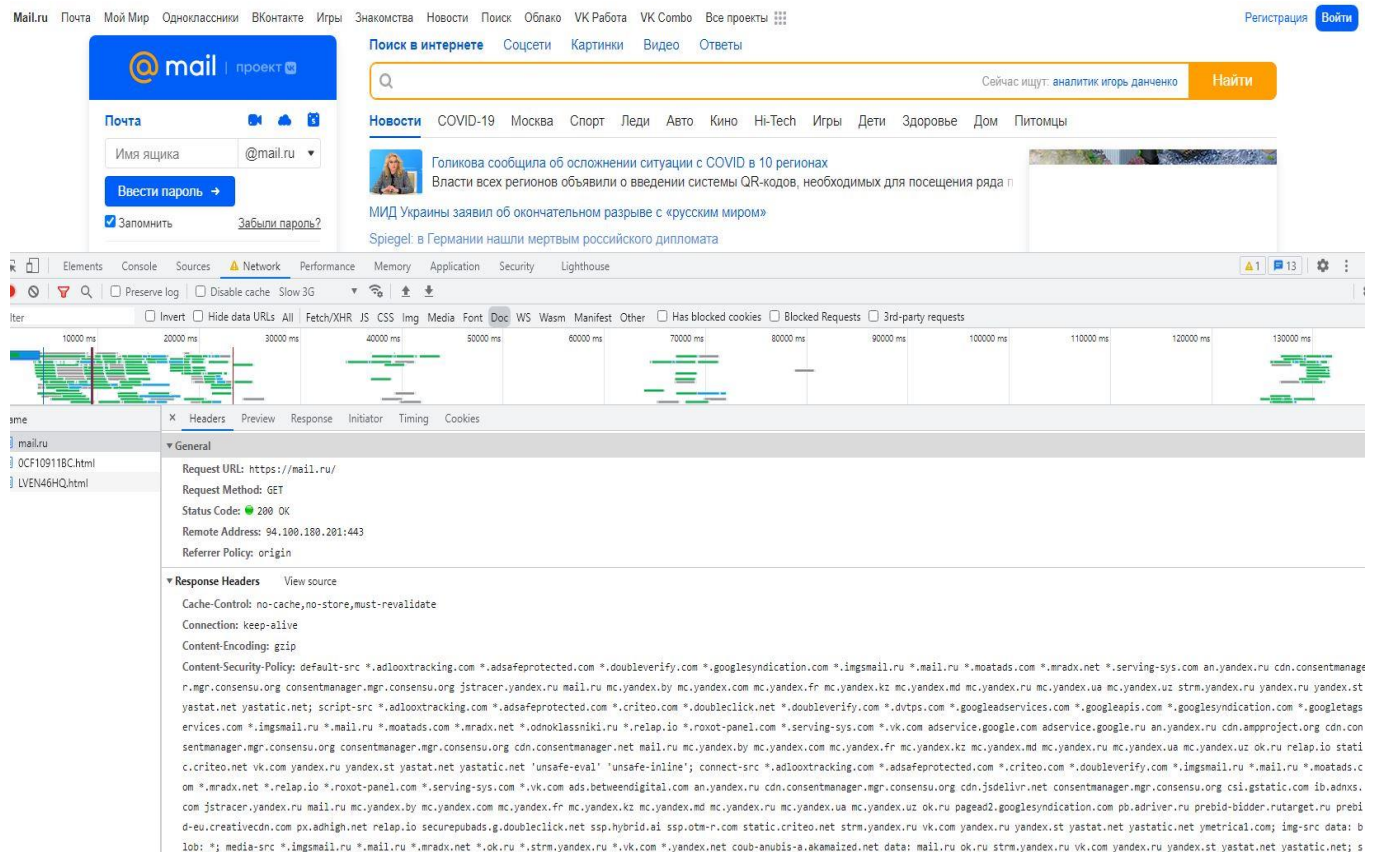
Mail.ru Почта Мой Мир Одноклассники ВКонтакте Игры Знакомства Новости Поиск Облако VK Работа VK Combo Все проекты

Регистрация Войти

@mail | проект

Поиск в интернете Соцсети Картинки Видео Ответы

Сейчас ищут: аналитик игорь данченко

Найти

Почта

Имя ящика @mail.ru

Ввести пароль →

Запомнить Забыли пароль?

Новости COVID-19 Москва Спорт Леди Авто Кино Hi-Tech Игры Дети Здоровье Дом Питомцы

Голикова сообщила об осложнении ситуации с COVID в 10 регионах

Власти всех регионов объявили о введении системы QR-кодов, необходимых для посещения ряда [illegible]

МИД Украины заявил об окончательном разрыве с «русским миром»

Spiegel: в Германии нашли мертвым российского дипломата

Elements Console Sources Network Performance Memory Application Security Lighthouse

1 13

Preserve log Disable cache Slow 3G

lter

Invert Hide data URLs All Fetch/XHR JS CSS Img Media Font Doc WS Wasm Manifest Other Has blocked cookies Blocked Requests 3rd-party requests

10000 ms 20000 ms 30000 ms 40000 ms 50000 ms 60000 ms 70000 ms 80000 ms 90000 ms 100000 ms 110000 ms 120000 ms 130000 ms

ame

mail.ru

0CF10911BC.html

LVEN46HQ.html

× Headers Preview Response Initiator Timing Cookies

▾ General

Request URL: https://mail.ru/

Request Method: GET

Status Code: 200 OK

Remote Address: 94.100.180.201:443

Referrer Policy: origin

▾ Response Headers View source

Cache-Control: no-cache,no-store,must-revalidate

Connection: keep-alive

Content-Encoding: gzip

Content-Security-Policy: default-src *.adlooxtracking.com *.adsafeprotected.com *.doubleverify.com *.googlesyndication.com *.imgsmail.ru *.mail.ru *.moatads.com *.mradx.net *.serving-sys.com an.yandex.ru cdn.consentmanager.mgr.consensu.org consentmanager.mgr.consensu.org jstracer.yandex.ru mail.ru mc.yandex.by mc.yandex.com mc.yandex.fr mc.yandex.kz mc.yandex.md mc.yandex.ru mc.yandex.ua mc.yandex.uz strm.yandex.ru yandex.ru yandex.st yastat.net yastatic.net; script-src *.adlooxtracking.com *.adsafeprotected.com *.criteo.com *.doubleclick.net *.doubleverify.com *.dvtps.com *.googleadservices.com *.googleapis.com *.googlesyndication.com *.googletagservices.com *.imgsmail.ru *.mail.ru *.moatads.com *.mradx.net *.odnoklassniki.ru *.relap.io *.roxot-panel.com *.serving-sys.com *.vk.com adservice.google.com adservice.google.ru an.yandex.ru cdn.ampproject.org cdn.consentmanager.mgr.consensu.org consentmanager.mgr.consensu.org cdn.consentmanager.net mail.ru mc.yandex.by mc.yandex.com mc.yandex.fr mc.yandex.kz mc.yandex.md mc.yandex.ru mc.yandex.ua mc.yandex.uz ok.ru relap.io static.criteo.net vk.com yandex.ru yandex.st yastat.net yastatic.net 'unsafe-eval' 'unsafe-inline'; connect-src *.adlooxtracking.com *.adsafeprotected.com *.criteo.com *.doubleverify.com *.imgsmail.ru *.mail.ru *.moatads.com *.mradx.net *.relap.io *.roxot-panel.com *.serving-sys.com *.vk.com ads.betweendigital.com an.yandex.ru cdn.consentmanager.mgr.consensu.org cdn.jsdelivr.net consentmanager.mgr.consensu.org csi.gstatic.com ib.adnxs.com jstracer.yandex.ru mail.ru mc.yandex.by mc.yandex.com mc.yandex.fr mc.yandex.kz mc.yandex.md mc.yandex.ru mc.yandex.ua mc.yandex.uz ok.ru pagead2.googlesyndication.com pb.adriver.ru prebid-bidder.rutarget.ru prebid-eu.creativecdn.com px.adhigh.net relap.io securepubads.g.doubleclick.net ssp.hybrid.ai ssp.otm-r.com static.criteo.net strm.yandex.ru vk.com yandex.ru yandex.st yastat.net yastatic.net ymetrica1.com; img-src data: blob: *; media-src *.imgsmail.ru *.mail.ru *.mradx.net *.ok.ru *.strm.yandex.ru *.vk.com *.yandex.net coub-anubis-a.akamaized.net data: mail.ru ok.ru strm.yandex.ru vk.com yandex.ru yandex.st yastat.net yastatic.net; s